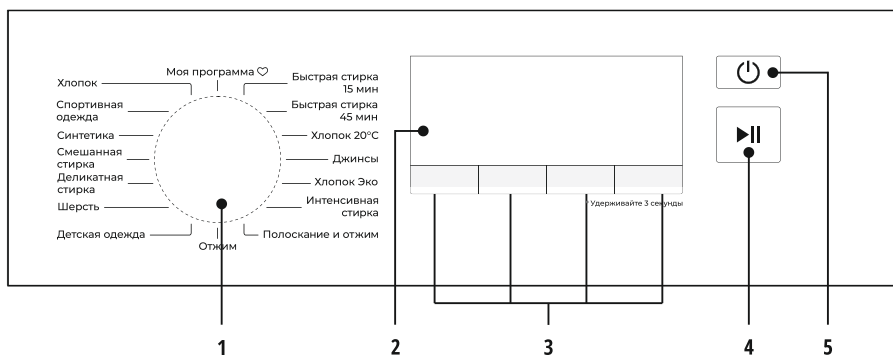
Моя программа ♡
Хлопок
Спортивная одежда
Синтетика
Смешанная стирка
Деликатная стирка
Шерсть
Детская одежда
Отжим
Быстрая стирка 15 мин
Быстрая стирка 45 мин
Хлопок 20°C
Джинсы
Хлопок Эко
Интенсивная стирка
Полоскание и отжим

Удерживайте 3 секунды

1
2
3
4
5